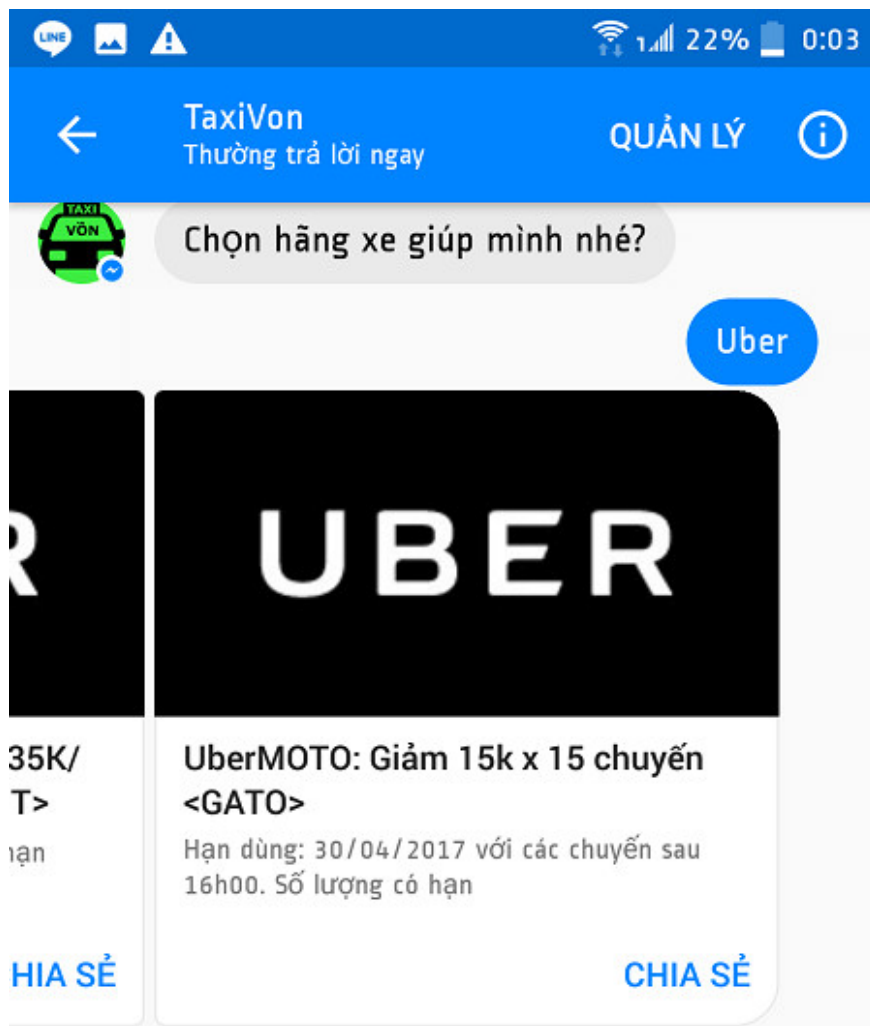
LINE 22% 0:03

TaxiVon
Thường trả lời ngay
QUẢN LÝ

TAXI VÔN

Chọn hãng xe giúp mình nhé?

Uber

R

35K/
T>
ạn

HIA SẺ

UBER

UberMOTO: Giảm 15k x 15 chuyến <GATO>
Hạn dùng: 30/04/2017 với các chuyến sau 16h00. Số lượng có hạn

CHIA SẺ